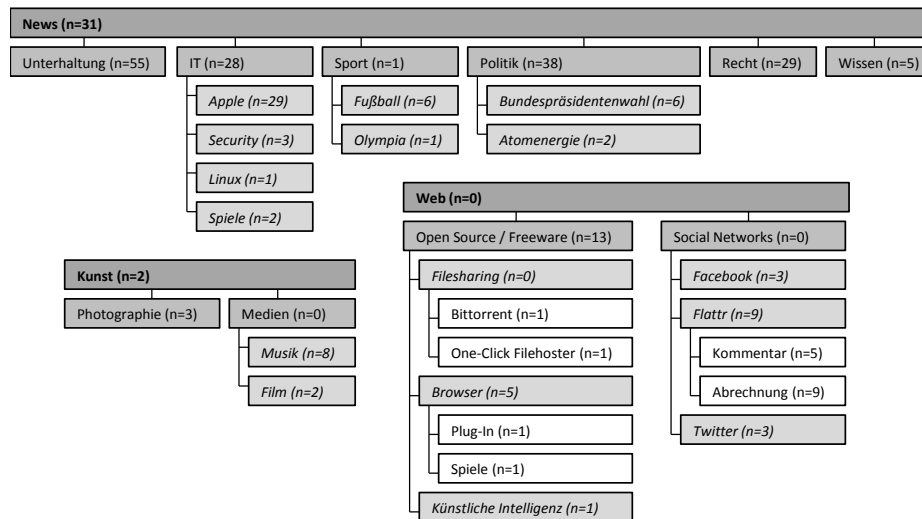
News (n=31)

Unterhaltung (n=55)

IT (n=28)

Apple (n=29)

Security (n=3)

Linux (n=1)

Spiele (n=2)

Sport (n=1)

Fußball (n=6)

Olympia (n=1)

Politik (n=38)

Bundespräsidentenwahl (n=6)

Atomenergie (n=2)

Recht (n=29)

Wissen (n=5)

Kunst (n=2)

Photographie (n=3)

Medien (n=0)

Musik (n=8)

Film (n=2)

Web (n=0)

Open Source / Freeware (n=13)

Filesharing (n=0)

Bittorrent (n=1)

One-Click Filehoster (n=1)

Browser (n=5)

Plug-In (n=1)

Spiele (n=1)

Künstliche Intelligenz (n=1)

Social Networks (n=0)

Facebook (n=3)

Flattr (n=9)

Kommentar (n=5)

Abrechnung (n=9)

Twitter (n=3)